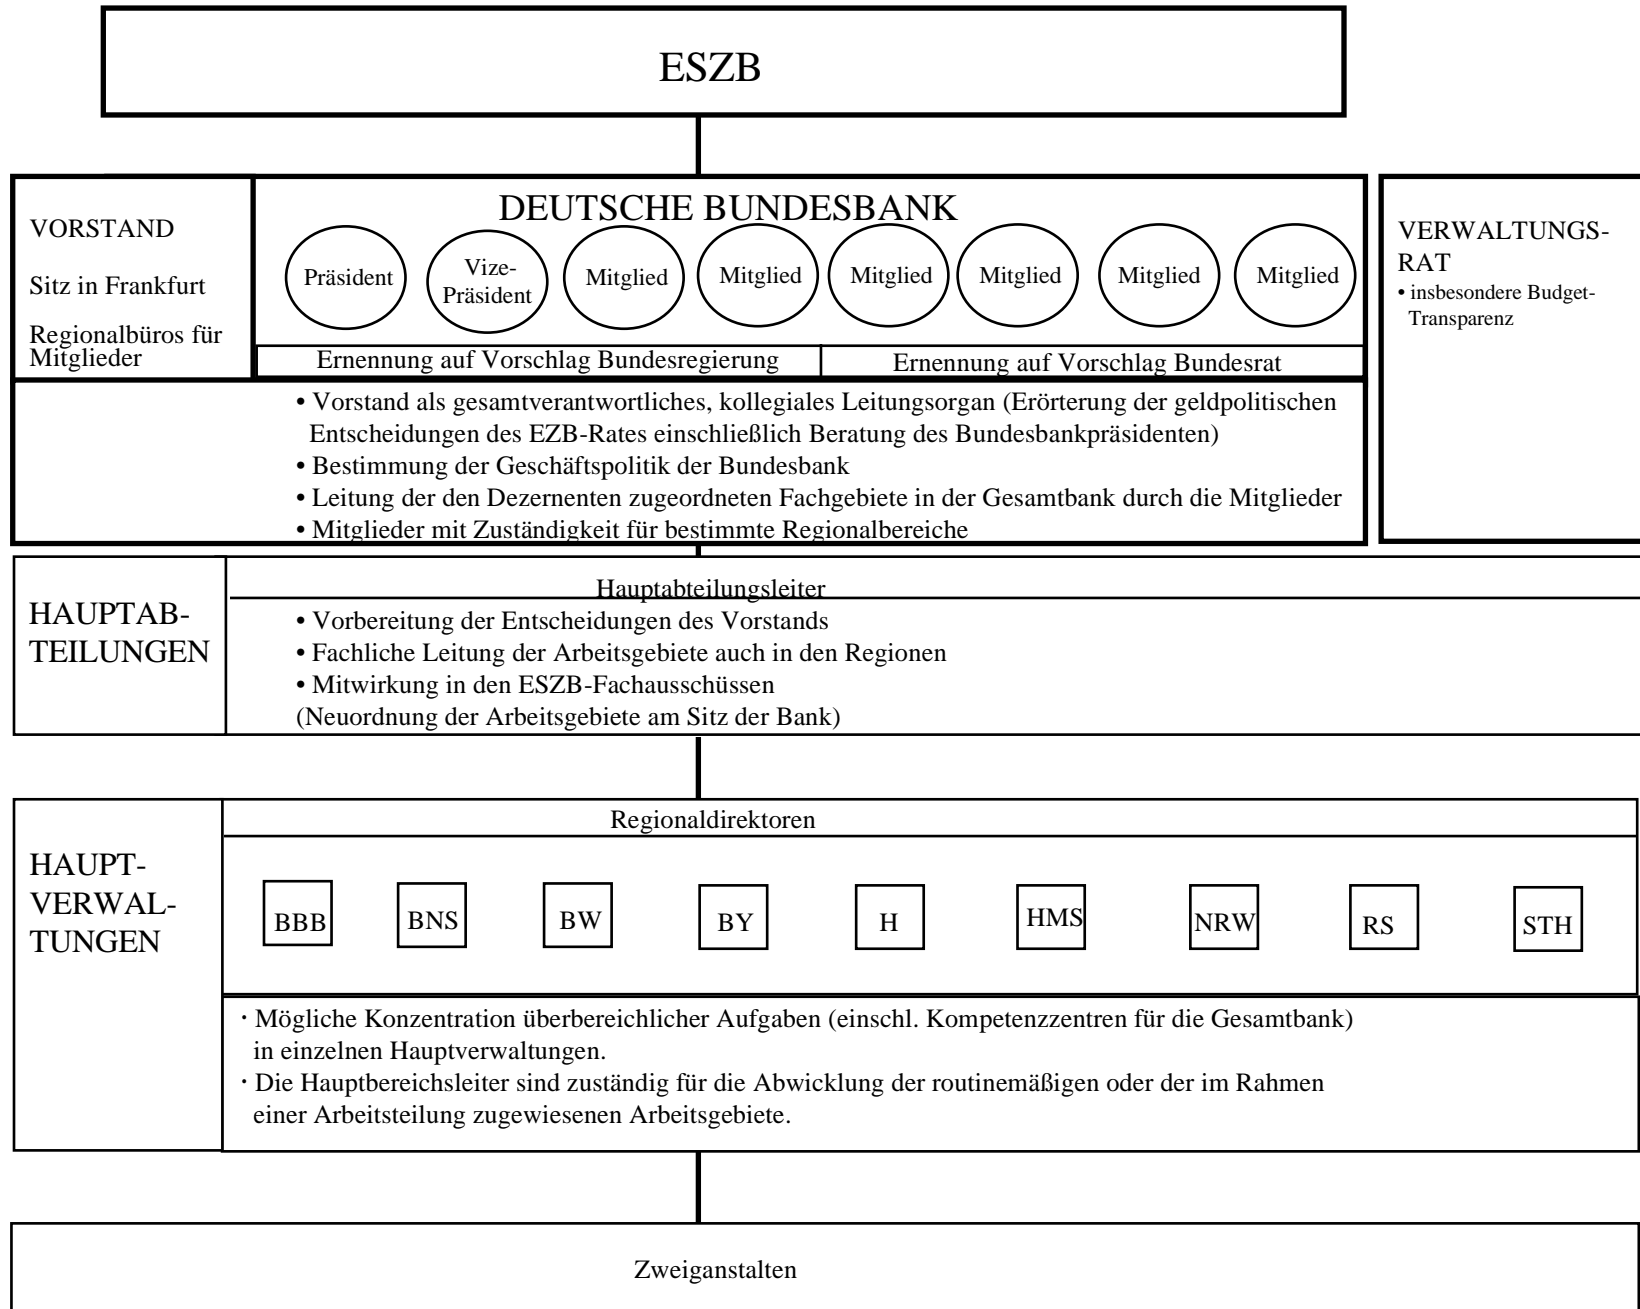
ESZB

VORSTAND

Sitz in Frankfurt

Regionalbüros für Mitglieder

DEUTSCHE BUNDESBANK

Präsident

Vize-Präsident

Mitglied

Mitglied

Mitglied

Mitglied

Mitglied

Mitglied

Ernennung auf Vorschlag Bundesregierung

Ernennung auf Vorschlag Bundesrat

VERWALTUNGS-RAT

• insbesondere Budget-Transparenz

• Vorstand als gesamtverantwortliches, kollegiales Leitungsorgan (Erörterung der geldpolitischen Entscheidungen des EZB-Rates einschließlich Beratung des Bundesbankpräsidenten)
• Bestimmung der Geschäftspolitik der Bundesbank
• Leitung der den Dezernenten zugeordneten Fachgebiete in der Gesamtbank durch die Mitglieder
• Mitglieder mit Zuständigkeit für bestimmte Regionalbereiche

HAUPTAB-TEILUNGEN

Hauptabteilungsleiter

• Vorbereitung der Entscheidungen des Vorstands
• Fachliche Leitung der Arbeitsgebiete auch in den Regionen
• Mitwirkung in den ESZB-Fachausschüssen
(Neuordnung der Arbeitsgebiete am Sitz der Bank)

HAUPT-VERWAL-TUNGEN

Regionaldirektoren

BBB BNS BW BY H HMS NRW RS STH

· Mögliche Konzentration überbereichlicher Aufgaben (einschl. Kompetenzzentren für die Gesamtbank) in einzelnen Hauptverwaltungen.
· Die Hauptbereichsleiter sind zuständig für die Abwicklung der routinemäßigen oder der im Rahmen einer Arbeitsteilung zugewiesenen Arbeitsgebiete.

Zweiganstalten